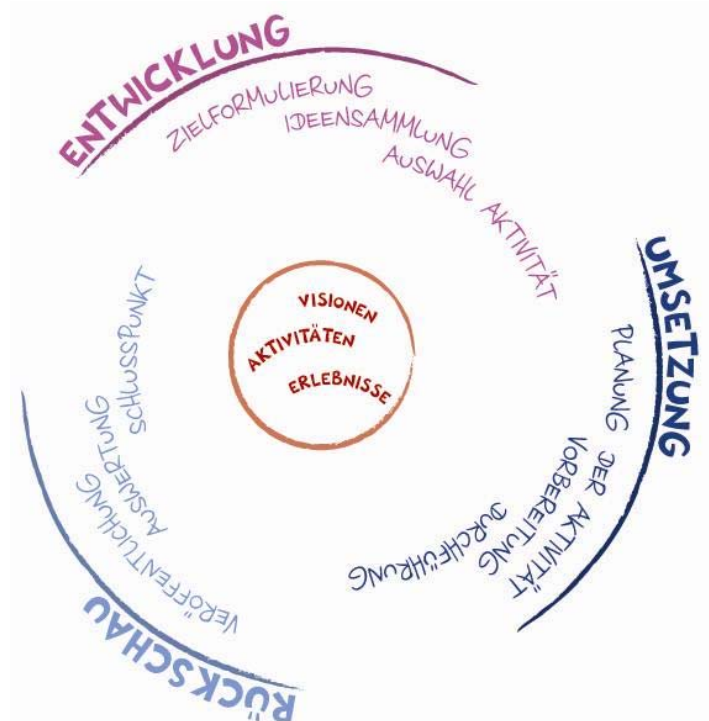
ENTWICKLUNG
ZIELFORMULIERUNG
IDEENSAMMLUNG
AUSWAHL AKTIVITÄT

UMSETZUNG
PLANUNG DER AKTIVITÄT
VORBEREITUNG
DURCHFÜHRUNG

RÜCKSCHAU
VERÖFFENTLICHUNG
AUSWERTUNG
SCHLUSSPUNKT

VISIONEN
AKTIVITÄTEN
ERLEBNISSE